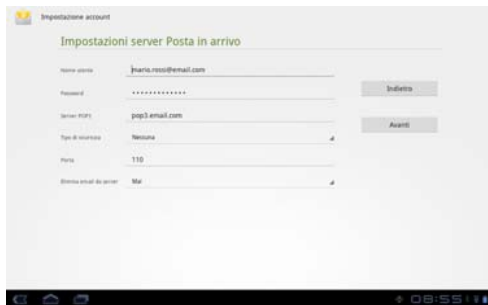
Impostazione account

Impostazioni server Posta in arrivo

Nome utente
mario.rossi@email.com

Password
••••••••••••••

Server POP3
pop3.email.com

Tipo di sicurezza
Nessuna

Porta
110

Elimina email da server
Mai

Indietro

Avanti

08:55